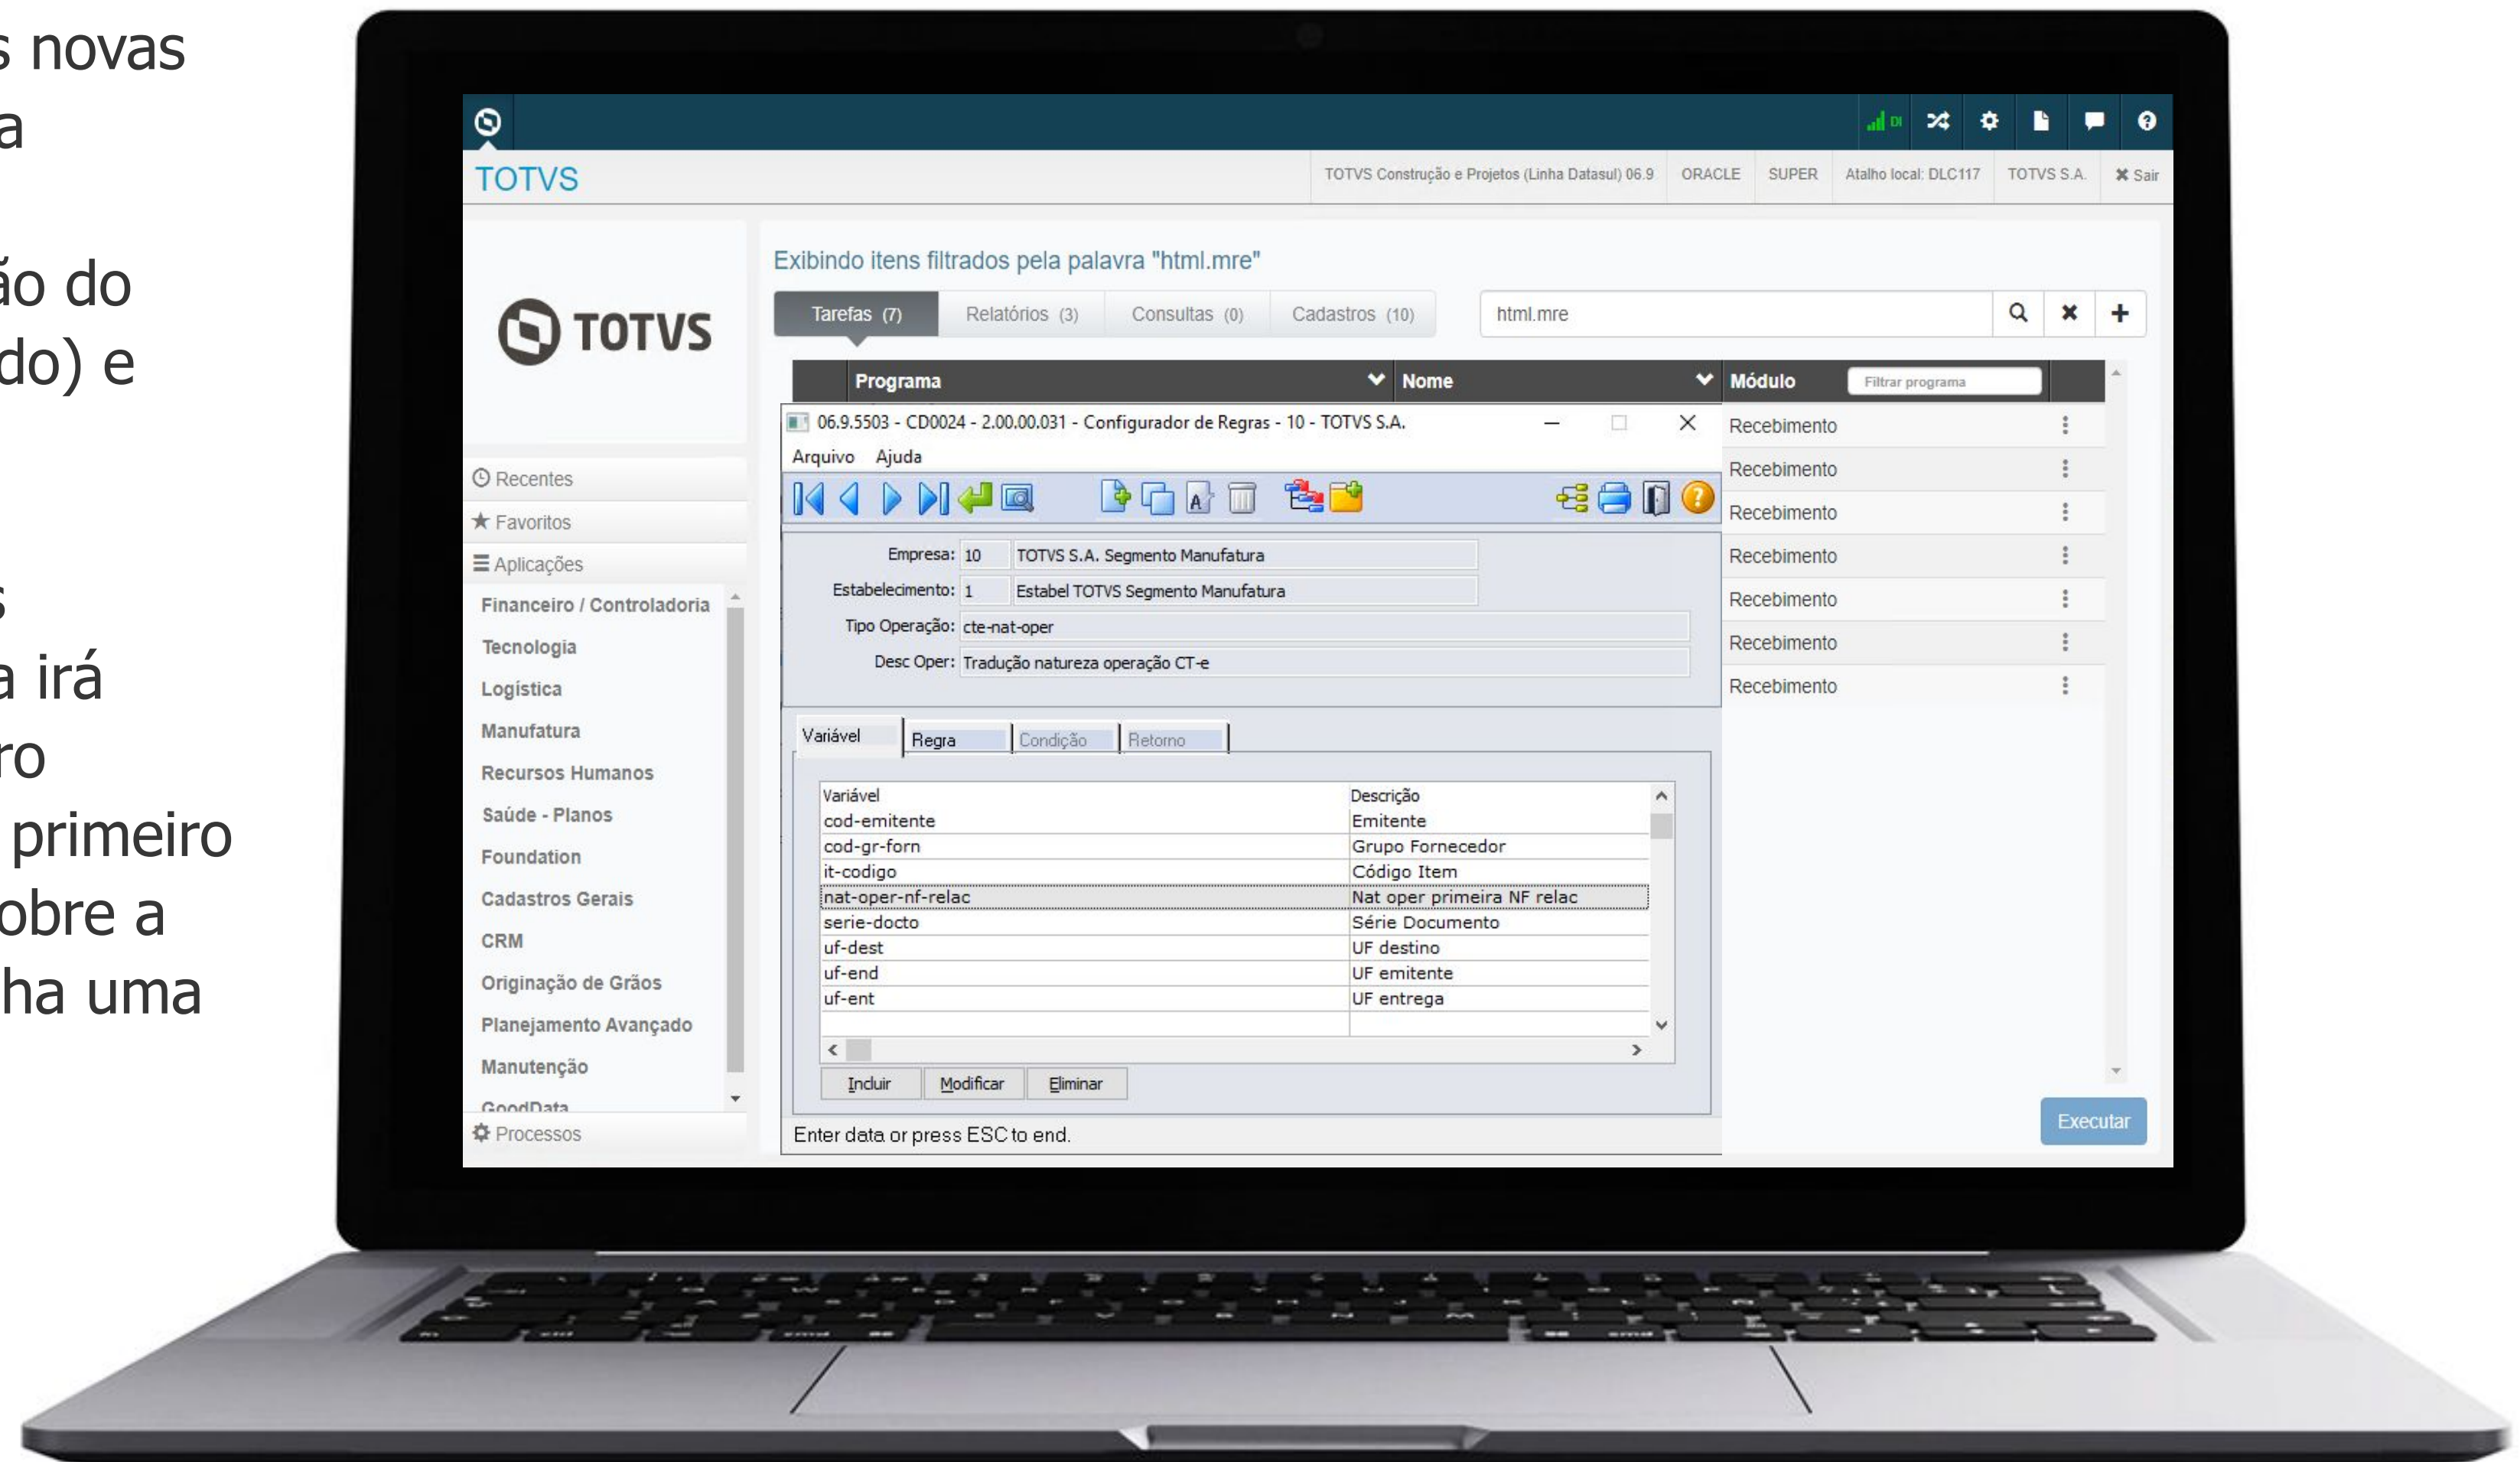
s novas
a

ão do
do) e

s
a irá
ro
 primeiro
obre a
ha uma

TOTVS

TOTVS Construção e Projetos (Linha Datasul) 06.9 ORACLE SUPER Atalho local: DLC117 TOTVS S.A. ✖ Sair

TOTVS

Exibindo itens filtrados pela palavra "html.mre"

Tarefas (7) Relatórios (3) Consultas (0) Cadastros (10)

html.mre

Recentes
Favoritos
Aplicações
Financeiro / Controladoria
Tecnologia
Logística
Manufatura
Recursos Humanos
Saúde - Planos
Foundation
Cadastros Gerais
CRM
Originação de Grãos
Planejamento Avançado
Manutenção
GoodData
Processos

| Programa | Nome | Módulo | Filtrar programa |
|---|---|---|---|
| | | Recebimento | |
| | | Recebimento | |
| | | Recebimento | |
| | | Recebimento | |
| | | Recebimento | |
| | | Recebimento | |
| | | Recebimento | |

06.9.5503 - CD0024 - 2.00.00.031 - Configurador de Regras - 10 - TOTVS S.A.

Arquivo Ajuda

Empresa: 10 TOTVS S.A. Segmento Manufatura
Estabelecimento: 1 Estabel TOTVS Segmento Manufatura
Tipo Operação: cte-nat-oper
Desc Oper: Tradução natureza operação CT-e

Variável Regra Condição Retorno

| Variável | Descrição |
|---|---|
| cod-emitente | Emitente |
| cod-gr-forn | Grupo Fornecedor |
| it-codigo | Código Item |
| nat-oper-nf-relac | Nat oper primeira NF relac |
| serie-docto | Série Documento |
| uf-dest | UF destino |
| uf-end | UF emitente |
| uf-ent | UF entrega |

Incluir Modificar Eliminar

Enter data or press ESC to end.

Executar